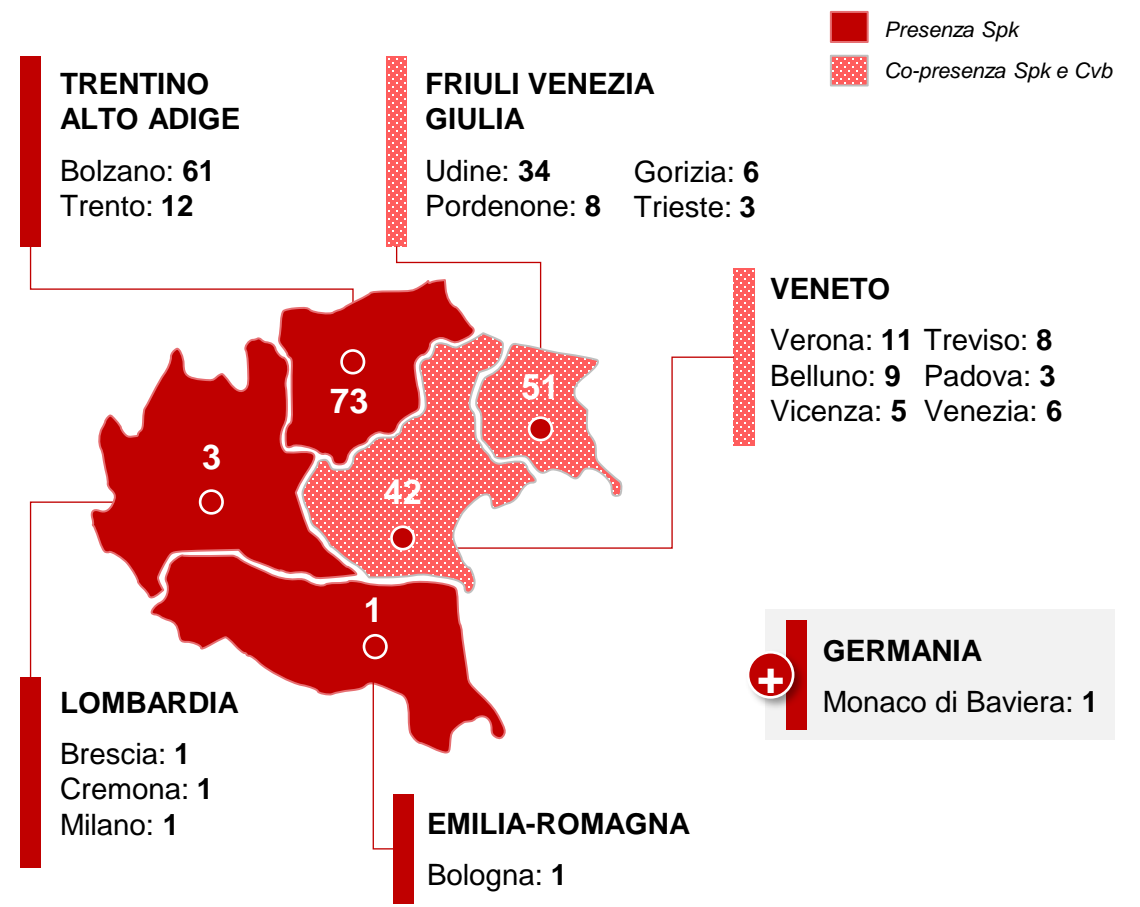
Presenza Spk
Co-presenza Spk e Cvb

TRENTINO ALTO ADIGE
Bolzano: **61**
Trento: **12**

FRIULI VENEZIA GIULIA
Udine: **34**
Pordenone: **8**
Gorizia: **6**
Trieste: **3**

VENETO
Verona: **11**
Belluno: **9**
Vicenza: **5**
Treviso: **8**
Padova: **3**
Venezia: **6**

73
51
3
42
1

GERMANIA
Monaco di Baviera: **1**

LOMBARDIA
Brescia: **1**
Cremona: **1**
Milano: **1**

EMILIA-ROMAGNA
Bologna: **1**